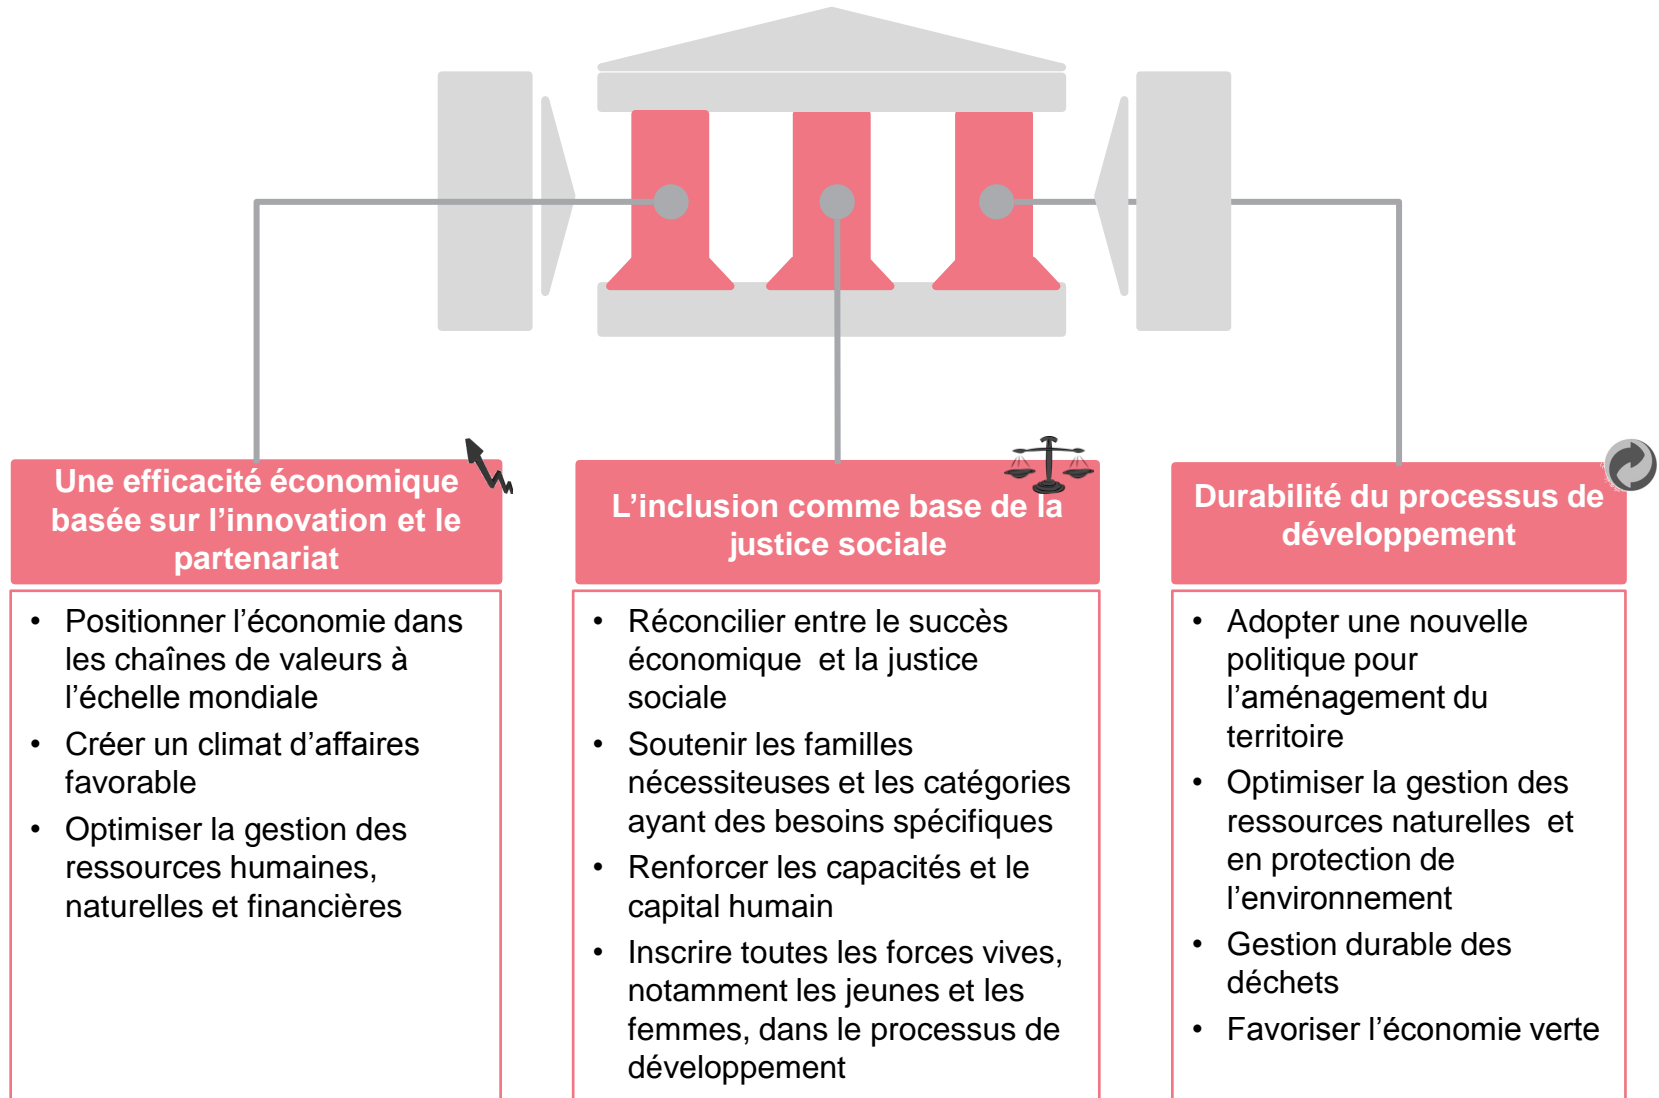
Une efficacité économique basée sur l’innovation et le partenariat

- Positionner l’économie dans les chaînes de valeurs à l’échelle mondiale
- Créer un climat d’affaires favorable
- Optimiser la gestion des ressources humaines, naturelles et financières

L’inclusion comme base de la justice sociale

- Réconcilier entre le succès économique et la justice sociale
- Soutenir les familles nécessiteuses et les catégories ayant des besoins spécifiques
- Renforcer les capacités et le capital humain
- Inscrire toutes les forces vives, notamment les jeunes et les femmes, dans le processus de développement

Durabilité du processus de développement

- Adopter une nouvelle politique pour l’aménagement du territoire
- Optimiser la gestion des ressources naturelles et en protection de l’environnement
- Gestion durable des déchets
- Favoriser l’économie verte